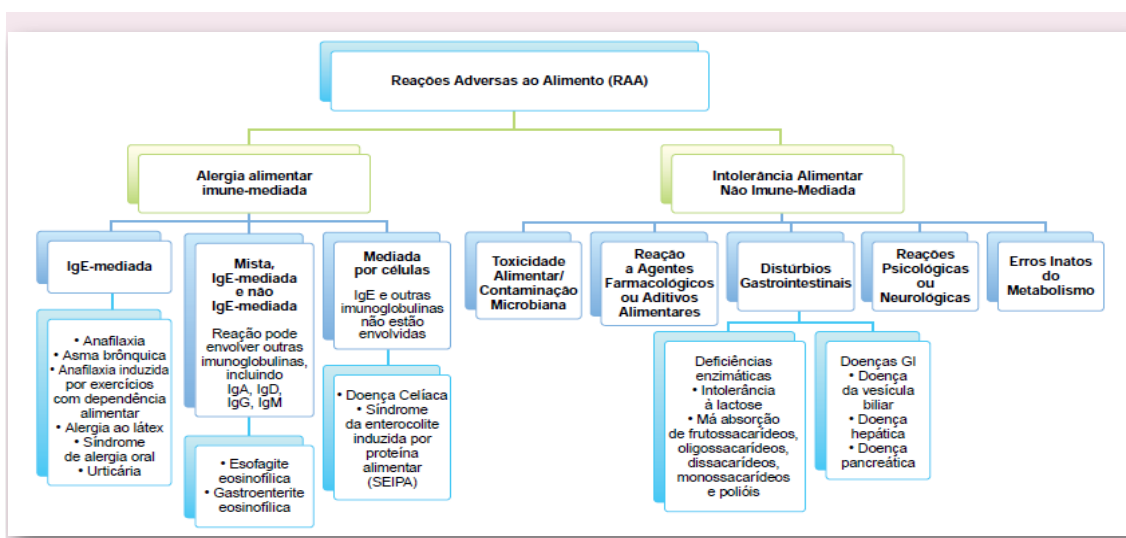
Reações Adversas ao Alimento (RAA)

Alergia alimentar imune-mediada

Intolerância Alimentar Não Imune-Mediada

IgE-mediada

• Anafilaxia
• Asma brônquica
• Anafilaxia induzida por exercícios com dependência alimentar
• Alergia ao látex
• Síndrome de alergia oral
• Urticária

Mista, IgE-mediada e não IgE-mediada

Reação pode envolver outras imunoglobulinas, incluindo IgA, IgD, IgG, IgM

• Esofagite eosinofílica
• Gastroenterite eosinofílica

Mediada por células

IgE e outras imunoglobulinas não estão envolvidas

• Doença Celíaca
• Síndrome da enterocolite induzida por proteína alimentar (SEIPA)

Toxicidade Alimentar/ Contaminação Microbiana

Reação a Agentes Farmacológicos ou Aditivos Alimentares

Distúrbios Gastrointestinais

Deficiências enzimáticas
• Intolerância à lactose
• Má absorção de frutossacarídeos, oligossacarídeos, dissacarídeos, monossacarídeos e polióis

Doenças GI
• Doença da vesícula biliar
• Doença hepática
• Doença pancreática

Reações Psicológicas ou Neurológicas

Erros Inatos do Metabolismo